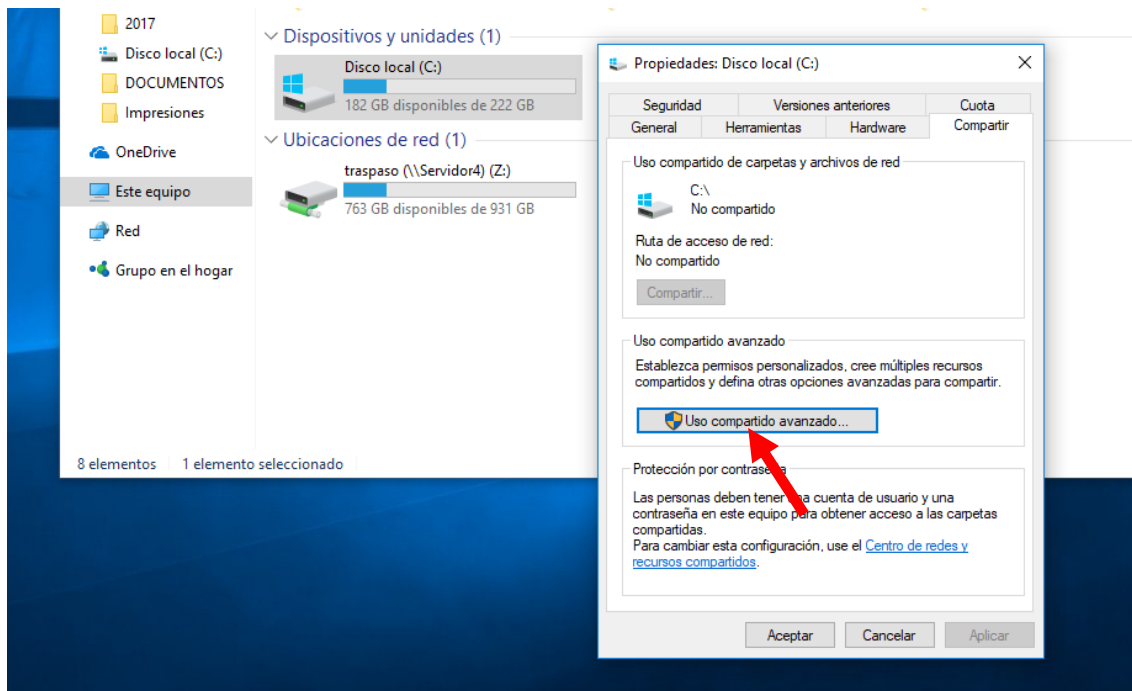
2017
Disco local (C:)
DOCUMENTOS
Impresiones
OneDrive
Este equipo
Red
Grupo en el hogar

Dispositivos y unidades (1)
Disco local (C:)
182 GB disponibles de 222 GB
Ubicaciones de red (1)
traspaso (\\Servidor4) (Z:)
763 GB disponibles de 931 GB

8 elementos 1 elemento seleccionado

Propiedades: Disco local (C:)

Seguridad | Versiones anteriores | Cuota
General | Herramientas | Hardware | Compartir

Uso compartido de carpetas y archivos de red
C:\
No compartido
Ruta de acceso de red:
No compartido
Compartir...

Uso compartido avanzado
Establezca permisos personalizados, cree múltiples recursos compartidos y defina otras opciones avanzadas para compartir.
Uso compartido avanzado...

Protección por contraseña
Las personas deben tener una cuenta de usuario y una contraseña en este equipo para obtener acceso a las carpetas compartidas.
Para cambiar esta configuración, use el Centro de redes y recursos compartidos.

Aceptar Cancelar Aplicar